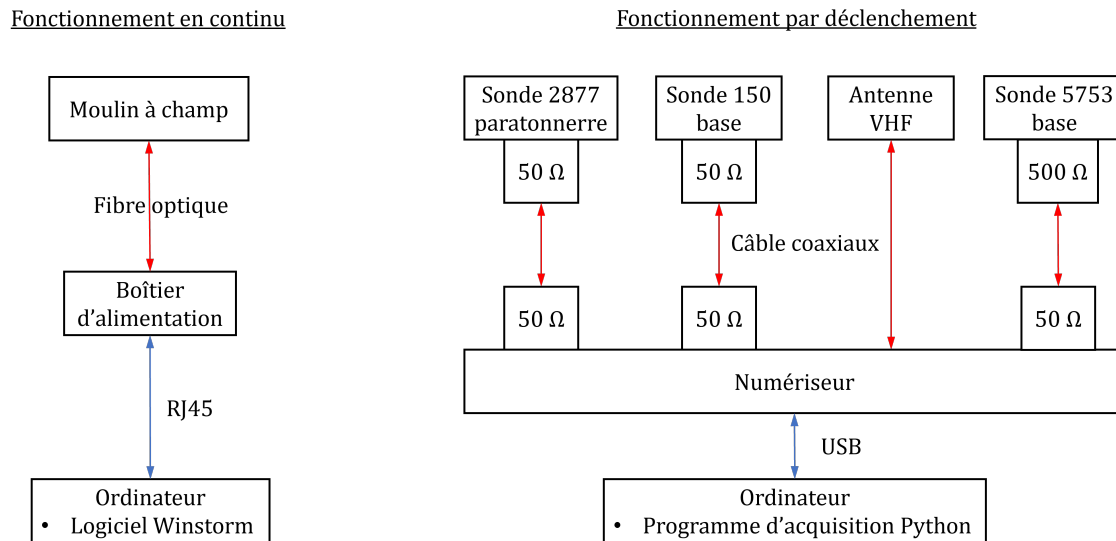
Fonctionnement en continu

Moulin à champ

Fibre optique

Boîtier d’alimentation

RJ45

Ordinateur
• Logiciel Winstorm

Fonctionnement par déclenchement

Sonde 2877 paratonnerre

50 Ω

Sonde 150 base

50 Ω

Antenne VHF

Sonde 5753 base

500 Ω

Câble coaxiaux

50 Ω

50 Ω

50 Ω

Numériseur

USB

Ordinateur
• Programme d’acquisition Python